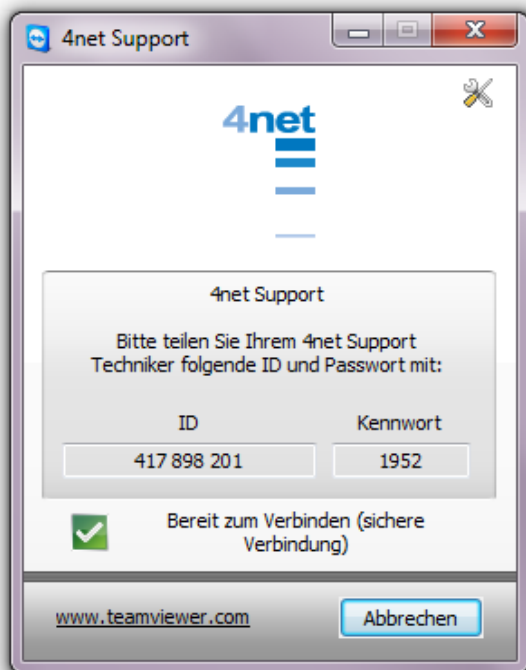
4net Support

4net

4net Support

Bitte teilen Sie Ihrem 4net Support Techniker folgende ID und Passwort mit:

ID

417 898 201

Kennwort

1952

Bereit zum Verbinden (sichere Verbindung)

www.teamviewer.com

Abbrechen